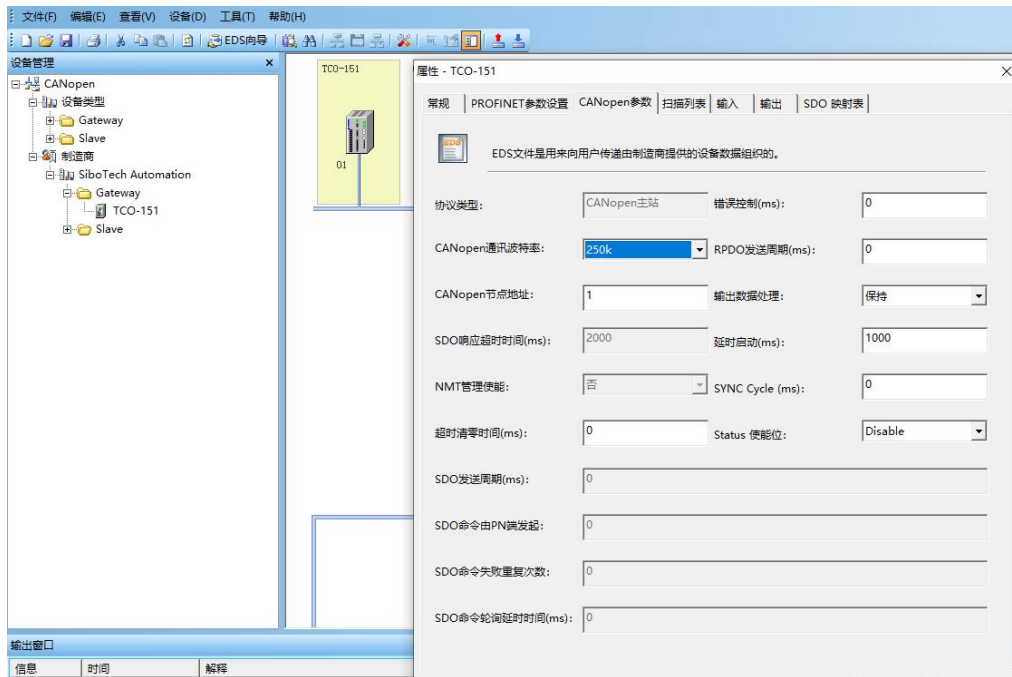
文件(F) 编辑(E) 查看(V) 设备(D) 工具(T) 帮助(H)

EDS向导

设备管理

CANopen
设备类型
Gateway
Slave
制造商
SiboTech Automation
Gateway
TCO-151
Slave

TCO-151

01

属性 - TCO-151

常规 | PROFINET参数设置 | CANopen参数 | 扫描列表 | 输入 | 输出 | SDO 映射表

EDS文件是用来向用户传递由制造商提供的设备数据组织的。

协议类型: CANopen主站
错误控制(ms): 0
CANopen通讯波特率: 250k
RPDO发送周期(ms): 0
CANopen节点地址: 1
输出数据处理: 保持
SDO响应超时时间(ms): 2000
延时启动(ms): 1000
NMT管理使能: 否
SYNC Cycle (ms): 0
超时清零时间(ms): 0
Status 使能位: Disable
SDO发送周期(ms): 0
SDO命令由PN端发起: 0
SDO命令失败重复次数: 0
SDO命令轮询延时时间(ms): 0

输出窗口

信息 | 时间 | 解释